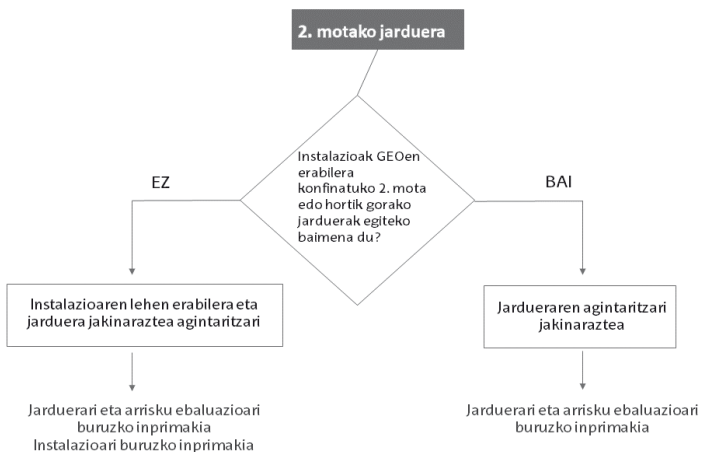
2. motako jarduera

Instalazioak GEOen erabilera konfinatuko 2. mota edo hortik gorako jarduerak egiteko baimena du?

EZ

BAI

Instalazioaren lehen erabilera eta jarduera jakinaraztea agintaritzari

Jarduerari eta arrisku ebaluazioari buruzko inprimakia
Instalazioari buruzko inprimakia

Jardueraren agintaritzari jakinaraztea

Jarduerari eta arrisku ebaluazioari buruzko inprimakia